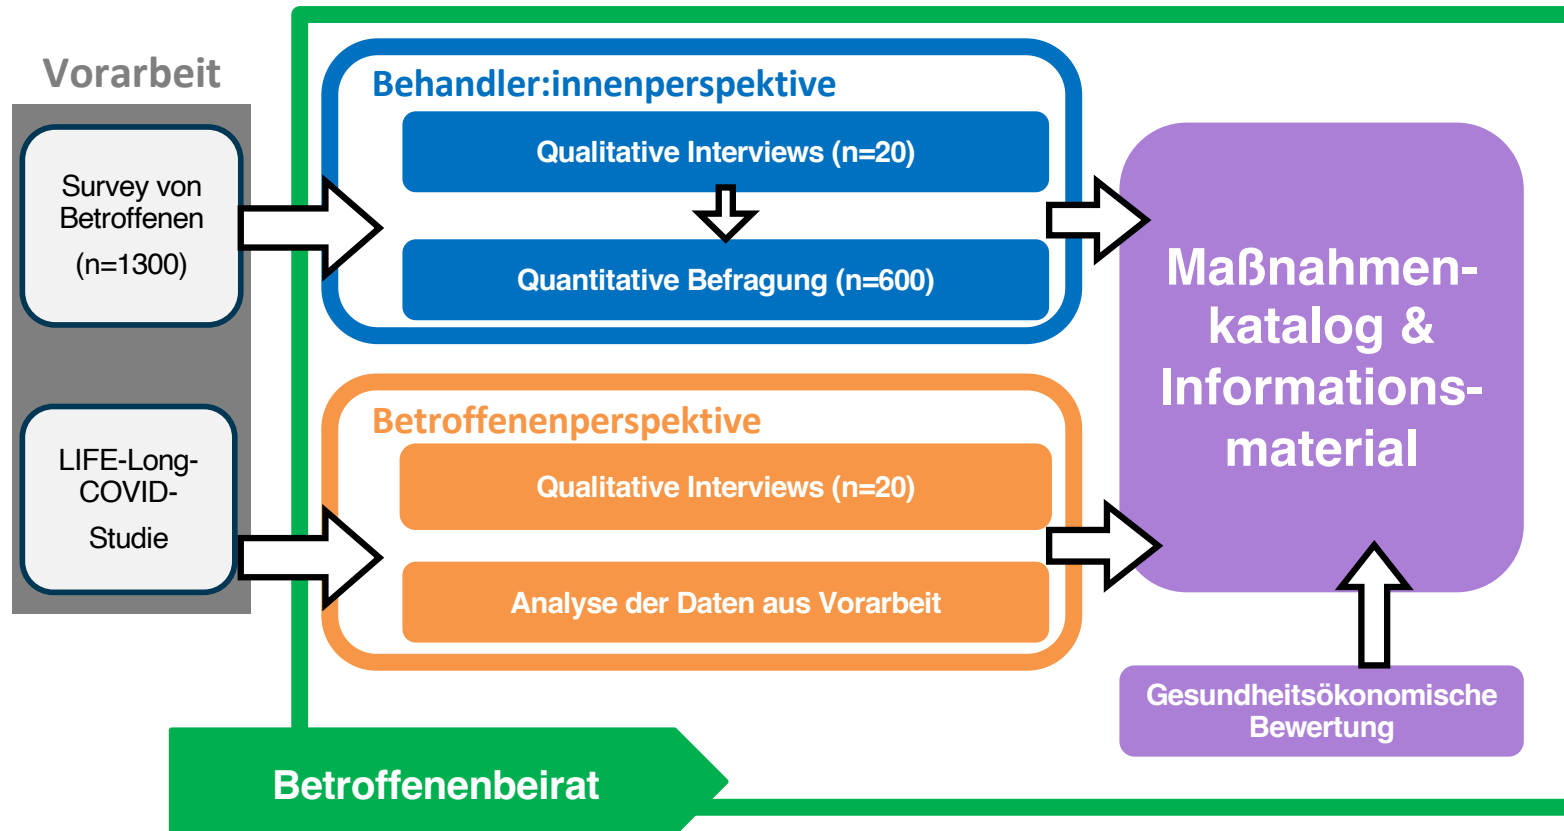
Vorarbeit

Survey von Betroffenen (n=1300)

LIFE-Long-COVID-Studie

Behandler:innenperspektive

Qualitative Interviews (n=20)

Quantitative Befragung (n=600)

Betroffenenperspektive

Qualitative Interviews (n=20)

Analyse der Daten aus Vorarbeit

Maßnahmenkatalog & Informationsmaterial

Gesundheitsökonomische Bewertung

Betroffenenbeirat